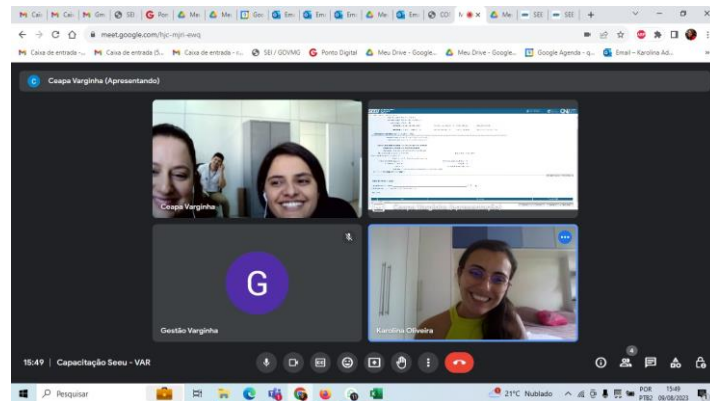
Cai | Cai | Gm | SEI | Pon | Me | Me | Goo | Em | Em | Em | Me | Em | CO | Me | SEI | SEI | +

meet.google.com/hjc-mjn-ewq

Caixa de entrada -... Caixa de entrada (5... Caixa de entrada - c... SEI / GOVMG Ponto Digital Meu Drive - Google... Meu Drive - Google... Google Agenda - q... Email – Karolina Ad...

C Ceapa Varginha (Apresentando)

Ceapa Varginha

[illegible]

G

Gestão Varginha

Karolina Oliveira

15:49 | Capacitação Seeu - VAR

Pesquisar

21°C Nublado

POR PTB2 15:49 09/08/2023